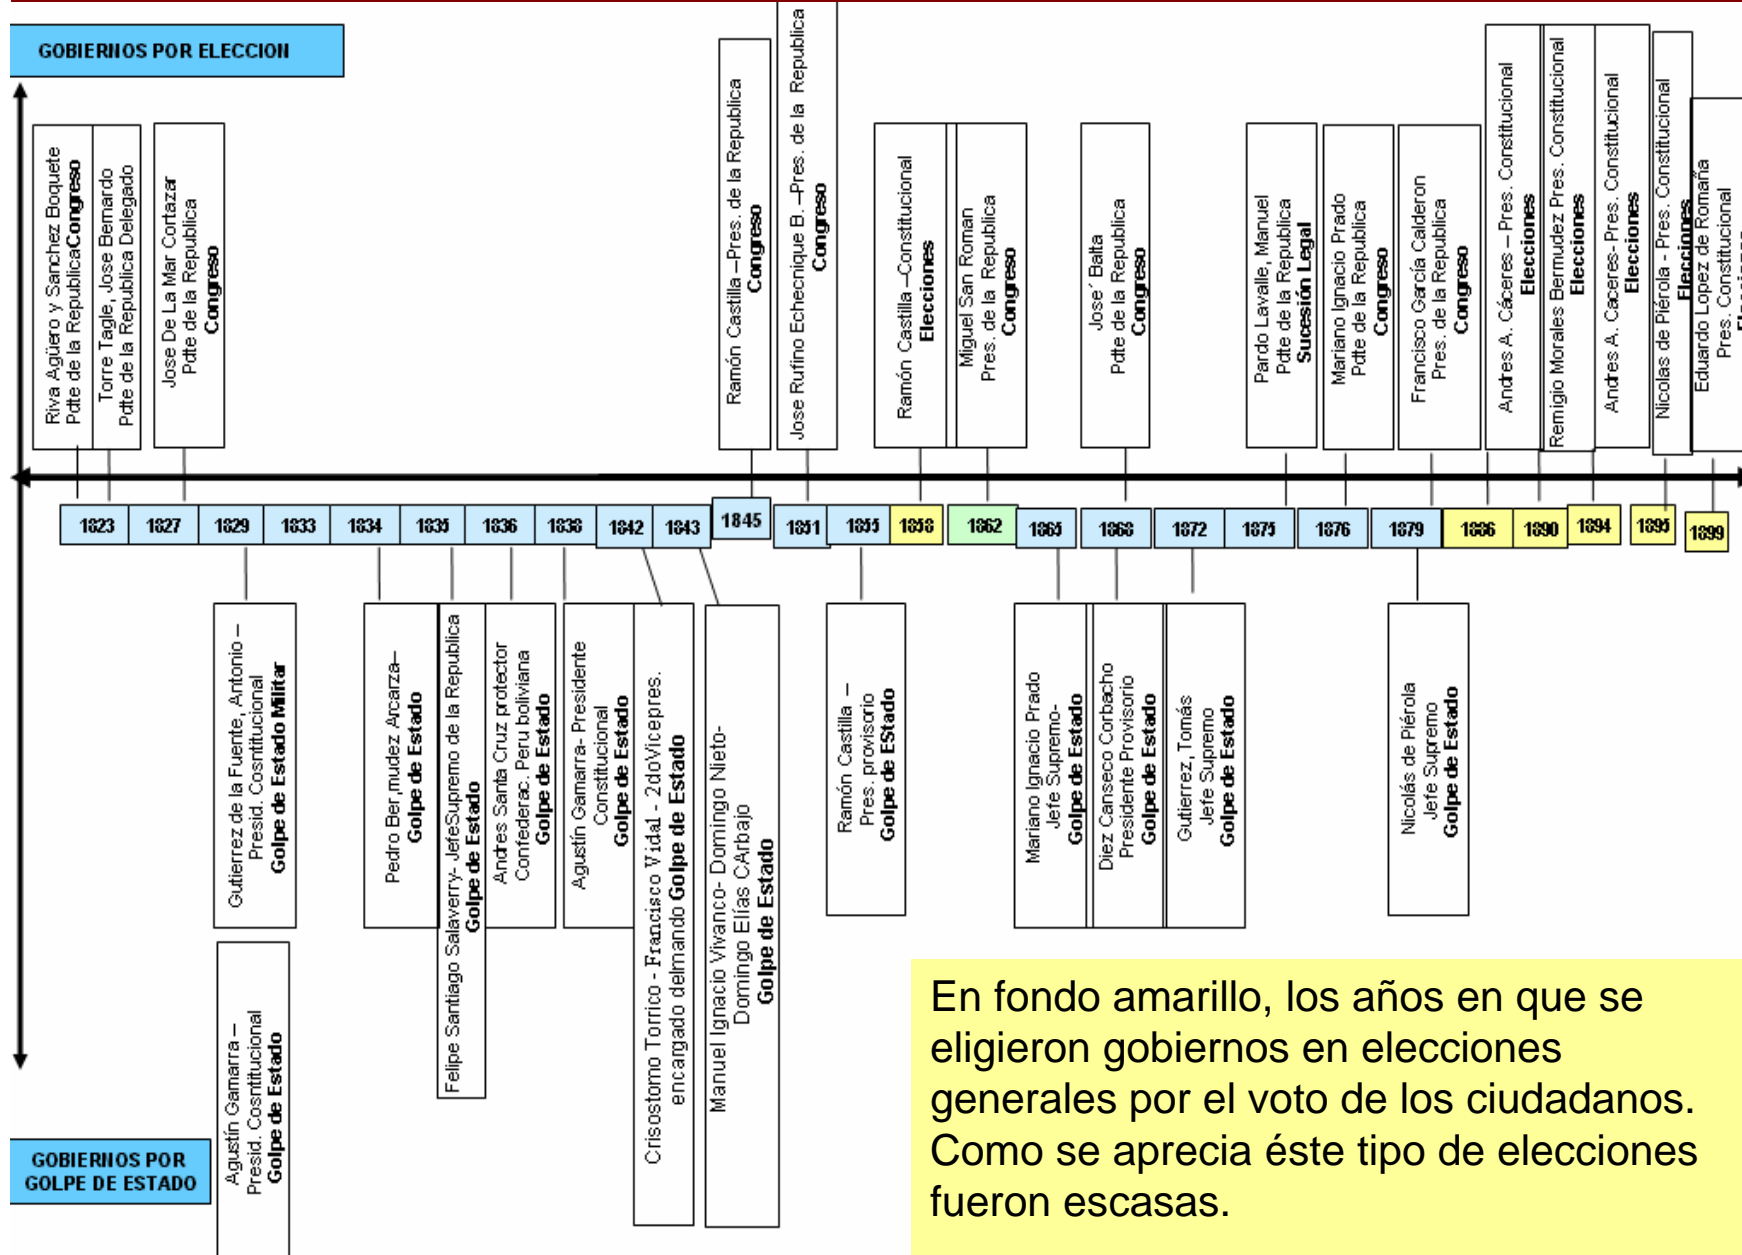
GOBIERNOS POR ELECCION

Riva Agüero y Sanchez Boquete Pdte de la Republica**Congreso**

Torre Tagle, Jose Bernardo Pdte de la Republica Delegado

Jose De La Mar Cortazar Pdte de la Repulica **Congreso**

Ramón Castilla –Pres. de la Republica **Congreso**

Jose Rufino Echecnique B. –Pres. de la Republica **Congreso**

Ramón Castilla –Constitucional **Elecciones**

Miguel San Roman Pres. de la Republica **Congreso**

Jose´ Balta Pdte de la Republica **Congreso**

Pardo Lavalle, Manuel Pdte de la Republica **Sucesión Legal**

Mariano Ignacio Prado Pdte de la Republica **Congreso**

Francisco García Calderon Pres. de la Republica **Congreso**

Andres A. Cáceres – Pres. Constitucional **Elecciones**

Remigio Morales Bermudez Pres. Constitucional **Elecciones**

Andres A. Caceres- Pres. Constitucional **Elecciones**

Nicolas de Piérola - Pres. Constitucional **Elecciones**

Eduardo Lopez de Romaña Pres. Constitucional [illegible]

| 1823 | 1827 | 1829 | 1833 | 1834 | 1835 | 1836 | 1838 | 1842 | 1843 | 1845 | 1851 | 1855 | 1858 | 1862 | 1865 | 1868 | 1872 | 1875 | 1876 | 1879 | 1886 | 1890 | 1894 | 1895 | 1899 |
|---|---|---|---|---|---|---|---|---|---|---|---|---|---|---|---|---|---|---|---|---|---|---|---|---|---|

Gutierrez de la Fuente, Antonio – Presid. Cosntitucional **Golpe de Estado Militar**

Agustín Gamarra – Presid. Cosntitucional **Golpe de Estado**

Pedro Ber,mudez Arcarza– **Golpe de Estado**

Felipe Santiago Salaverry- JefeSupremo de la Republica **Golpe de Estado**

Andres Santa Cruz protector Confederac. Peru boliviana **Golpe de Estado**

Agustín Gamarra- Presidente Constitucional **Golpe de Estado**

Crisostomo Torrico - Francisco Vidal - 2doVicepres. encargado delmando **Golpe de Estado**

Manuel Ignacio Vivanco- Domingo Nieto- Domingo Elías CArbajo **Golpe de Estado**

Ramón Castilla – Pres. provisorio **Golpe de EStado**

Mariano Ignacio Prado Jefe Supremo- **Golpe de Estado**

Diez Canseco Corbacho Presidente Provisorio **Golpe de Estado**

Gutierrez, Tomás Jefe Supremo **Golpe de Estado**

Nicolás de Piérola Jefe Supremo **Golpe de Estado**

GOBIERNOS POR GOLPE DE ESTADO

En fondo amarillo, los años en que se eligieron gobiernos en elecciones generales por el voto de los ciudadanos. Como se aprecia éste tipo de elecciones fueron escasas.